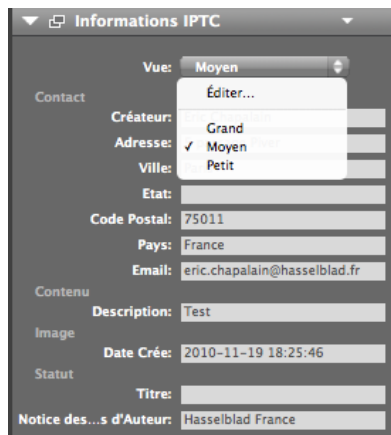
Informations IPTC

Vue: Moyen

Éditer...

Grand
✓ Moyen
Petit

Contact

Créateur: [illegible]

Adresse: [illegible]

Ville: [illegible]

Etat:

Code Postal: 75011

Pays: France

Email: eric.chapalain@hasselblad.fr

Contenu

Description: Test

Image

Date Crée: 2010-11-19 18:25:46

Statut

Titre:

Notice des...s d'Auteur: Hasselblad France